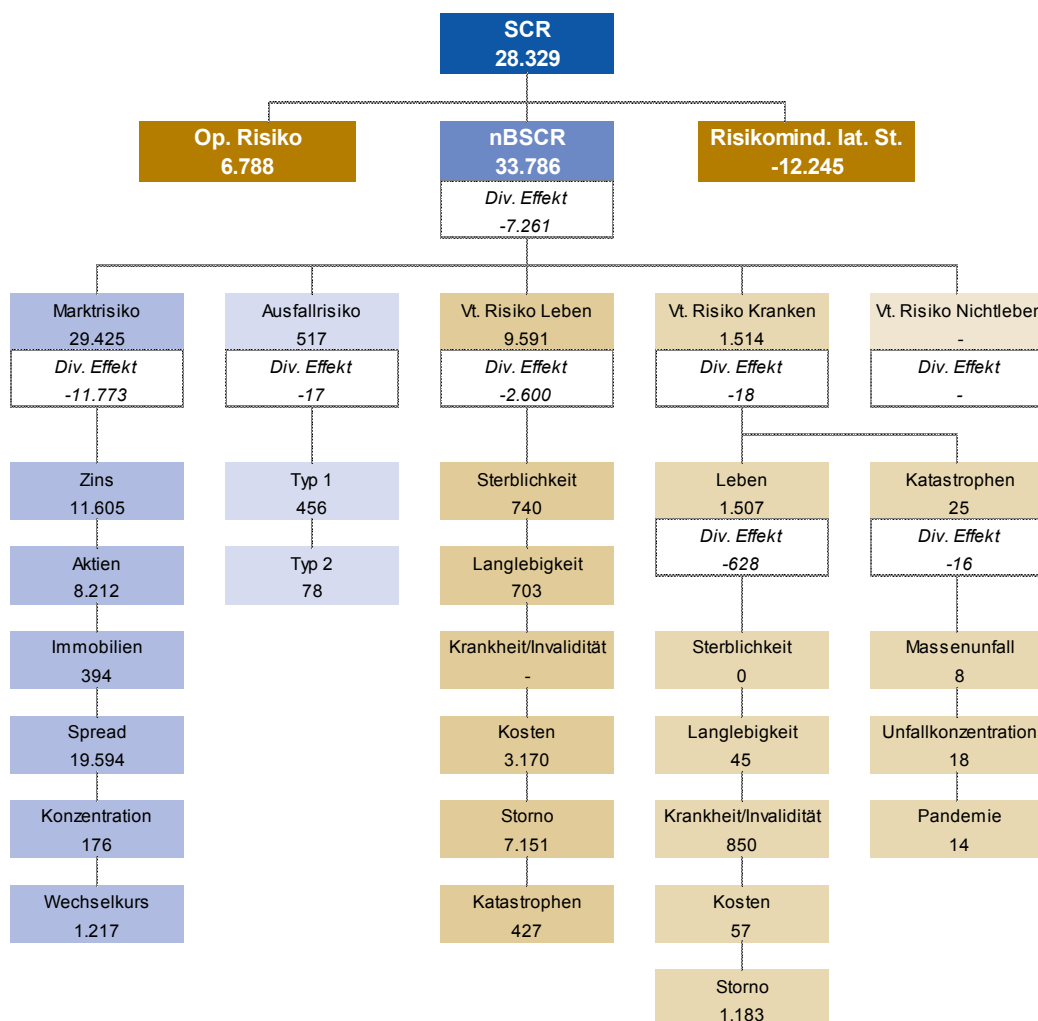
SCR
28.329

Op. Risiko
6.788

nBSCR
33.786
Div. Effekt
-7.261

Risikomind. lat. St.
-12.245

Marktrisiko
29.425
Div. Effekt
-11.773

Zins
11.605

Aktien
8.212

Immobilien
394

Spread
19.594

Konzentration
176

Wechselkurs
1.217

Ausfallrisiko
517
Div. Effekt
-17

Typ 1
456

Typ 2
78

Vt. Risiko Leben
9.591
Div. Effekt
-2.600

Sterblichkeit
740

Langlebigkeit
703

Krankheit/Invalidität
-

Kosten
3.170

Storno
7.151

Katastrophen
427

Vt. Risiko Kranken
1.514
Div. Effekt
-18

Leben
1.507
Div. Effekt
-628

Sterblichkeit
0

Langlebigkeit
45

Krankheit/Invalidität
850

Kosten
57

Storno
1.183

Katastrophen
25
Div. Effekt
-16

Massenunfall
8

Unfallkonzentration
18

Pandemie
14

Vt. Risiko Nichtleben
-
Div. Effekt
-